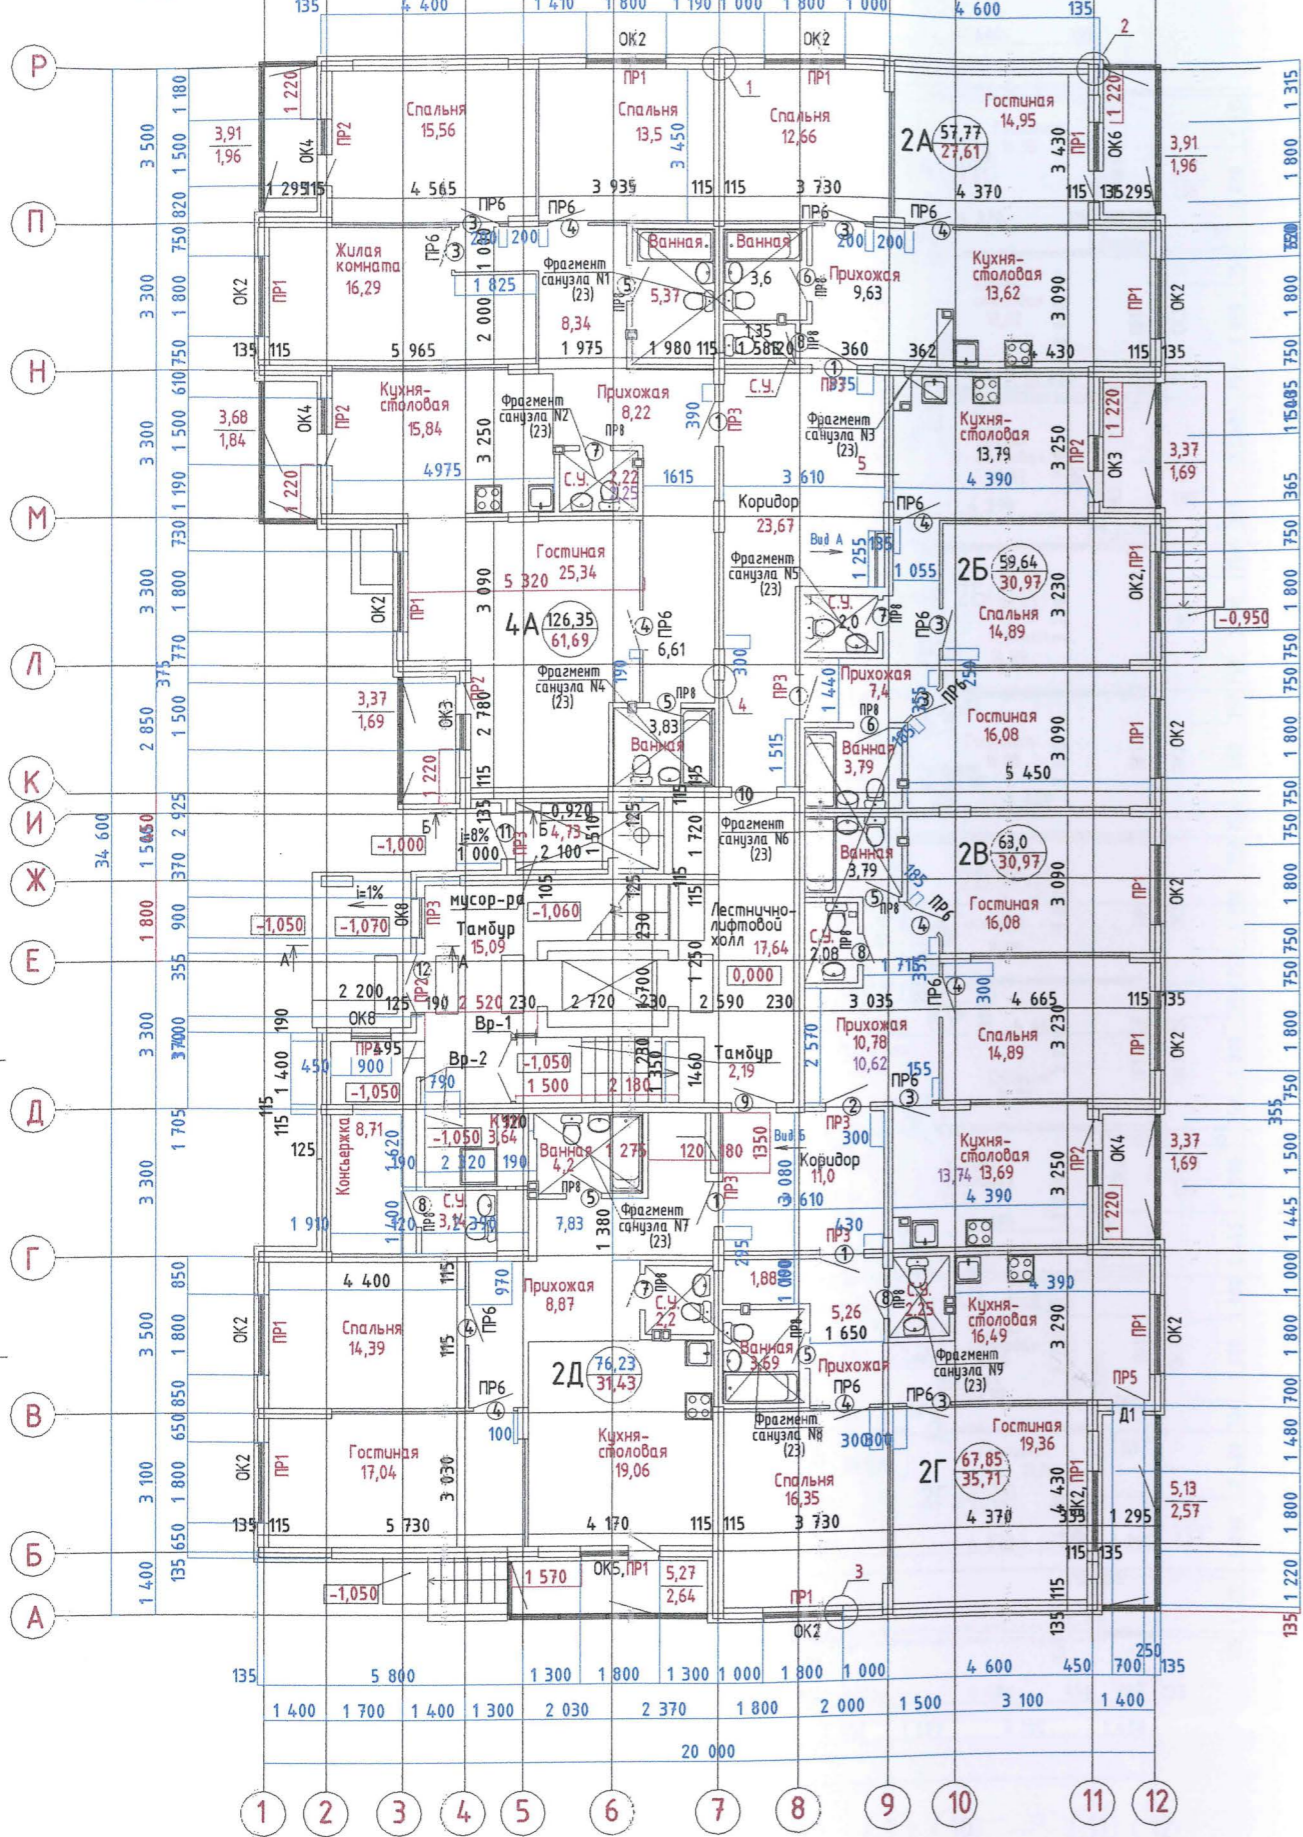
135 4 400 1 410 1 800 1 190 1 000 1 800 1 000 4 600 135

Р П Н М Л К И Ж Е Д Г В Б А

ОК2 ПР1 ОК2 ПР1

Спальня 15,56

Спальня 13,5

Спальня 12,66

Гостиная 14,95

2А $\frac{57,77}{27,61}$

$\frac{3,91}{1,96}$

$\frac{3,91}{1,96}$

Жилая комната 16,29

Фрагмент санузла N1 (23)

Ванная Ванная

5,37 3,6

Прихожая 9,63

Кухня-столовая 13,62

8,34

Кухня-столовая 15,84

Фрагмент санузла N2 (23)

Прихожая 8,22

С.У. 2,22

Фрагмент санузла N3 (23)

Кухня-столовая 13,79

$\frac{3,68}{1,84}$

$\frac{3,37}{1,69}$

Коридор 23,67

Гостиная 25,34

4А $\frac{126,35}{61,69}$

Фрагмент санузла N5 (23)

С.У. 2,0

2Б $\frac{59,64}{30,97}$

Спальня 14,89

-0,950

6,61

Фрагмент санузла N4 (23)

Прихожая 7,4

Гостиная 16,08

$\frac{3,37}{1,69}$

Ванная 3,83

Ванная 3,79

-0,920

4,73

Фрагмент санузла N6 (23)

-1,000

i=8%

Ванная 3,79

2В $\frac{63,0}{30,97}$

Гостиная 16,08

i=1%

мусор-ра

-1,060

Лестнично-лифтовой холл 17,64

0,000

-1,050 -1,070

Тамбур 15,09

С.У. 2,08

Спальня 14,89

Прихожая 10,78 10,62

Вр-1

Вр-2

Тамбур 2,19

-1,050

-1,050

Консьержка 8,71

-1,050 К 3,64

Ванная 4,2

Вид Б

Коридор 11,0

Кухня-столовая 13,74 13,69

$\frac{3,37}{1,69}$

С.У. 3,2

7,83

Фрагмент санузла N7 (23)

Прихожая 8,87

С.У. 2,2

1,88

С.У. 2,25

Кухня-столовая 16,49

Фрагмент санузла N9 (23)

Спальня 14,39

2Д $\frac{76,23}{31,43}$

Ванная 3,69

5,26

Прихожая

ПР5

Д1

Гостиная 17,04

Кухня-столовая 19,06

Фрагмент санузла N8 (23)

Спальня 16,35

Гостиная 19,36

2Г $\frac{67,85}{35,71}$

$\frac{5,13}{2,57}$

-1,050

1 570

ОК5,ПР1

$\frac{5,27}{2,64}$

ПР1 ОК2

34 600

135 5 800 1 300 1 800 1 300 1 000 1 800 1 000 4 600 450 700 135

1 400 1 700 1 400 1 300 2 030 2 370 1 800 2 000 1 500 3 100 1 400

20 000

1 2 3 4 5 6 7 8 9 10 11 12